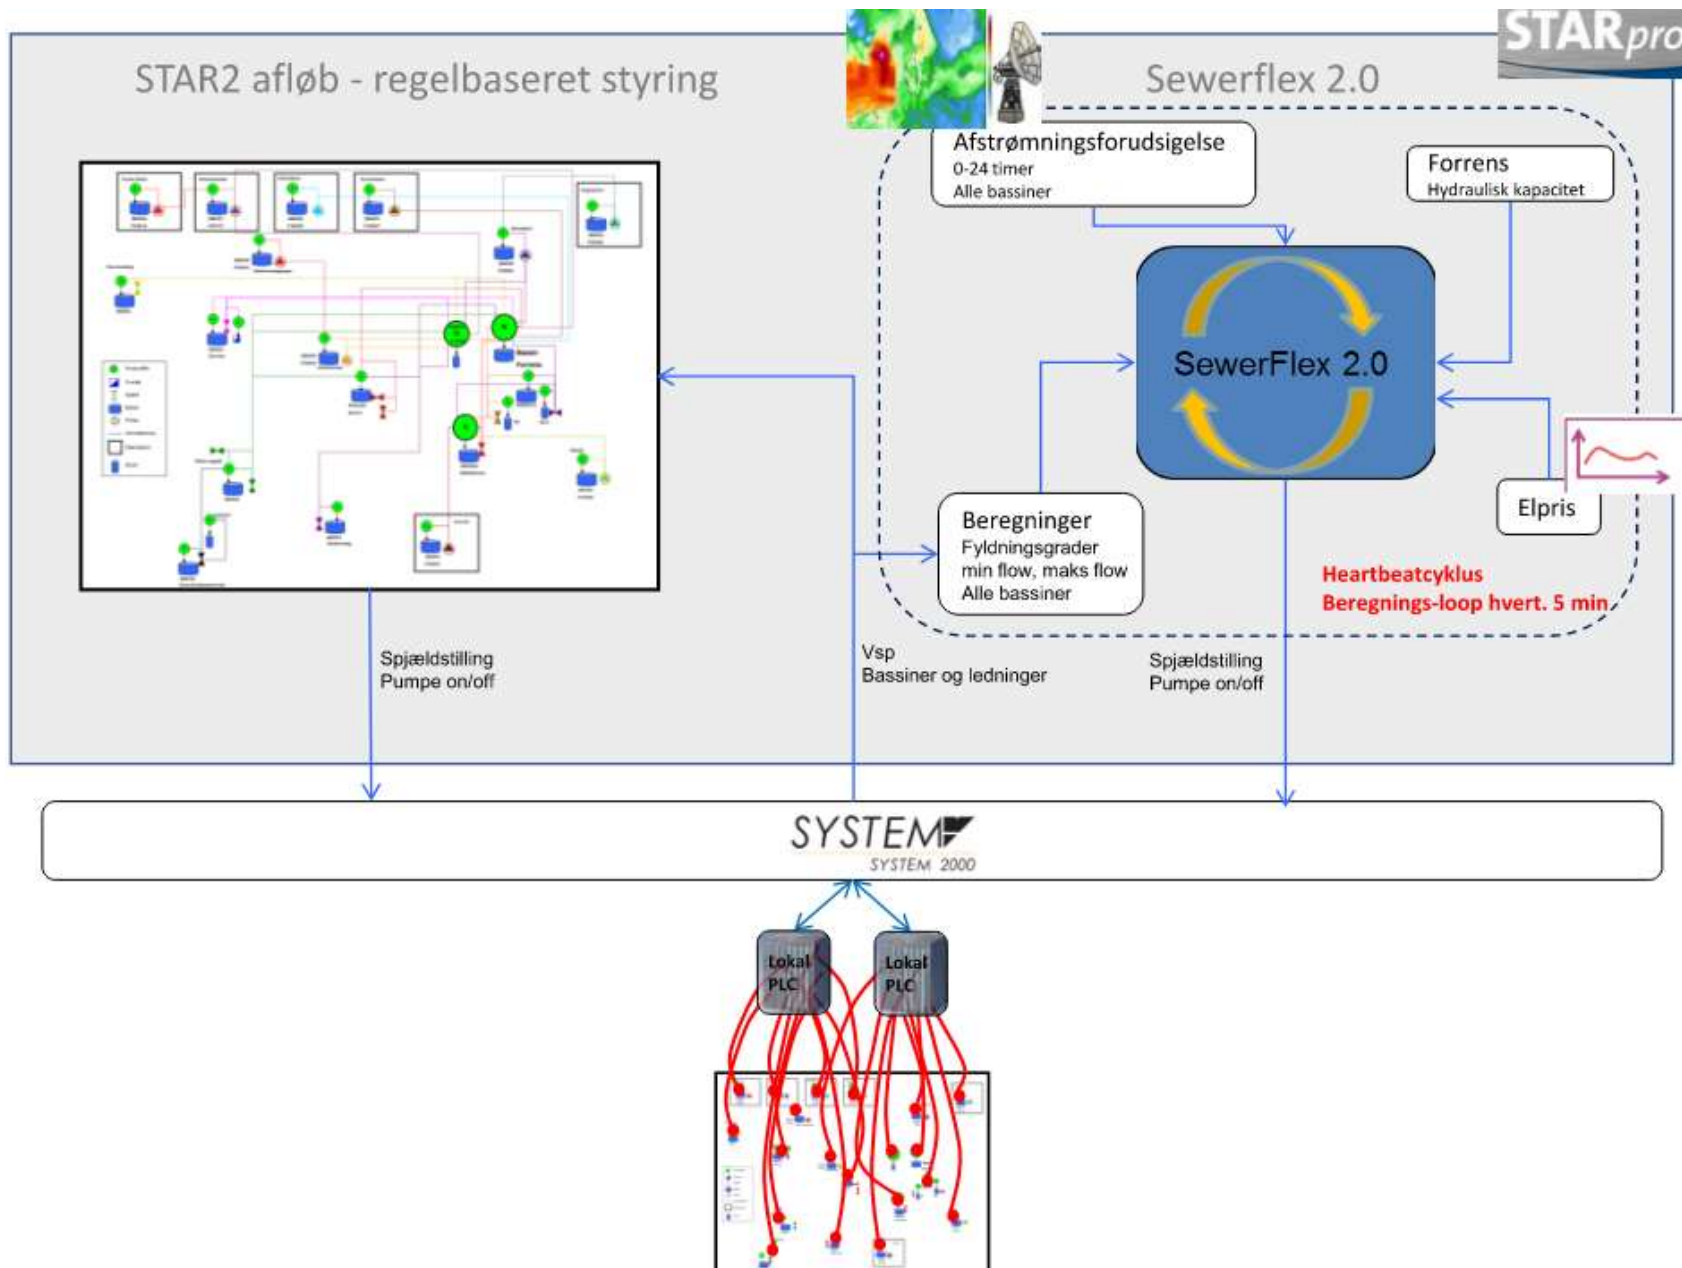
STARpro

STAR2 afløb - regelbaseret styring

Sewerflex 2.0

Afstrømningsforudsigelse
0-24 timer
Alle bassiner

Forrens
Hydraulisk kapacitet

SewerFlex 2.0

Elpris

Beregninger
Fyldningsgrader
min flow, maks flow
Alle bassiner

Heartbeatcyklus
Beregnings-loop hvert. 5 min

Spjældstilling
Pumpe on/off

Vsp
Bassiner og ledninger

Spjældstilling
Pumpe on/off

SYSTEM
SYSTEM 2000

Lokal PLC

Lokal PLC